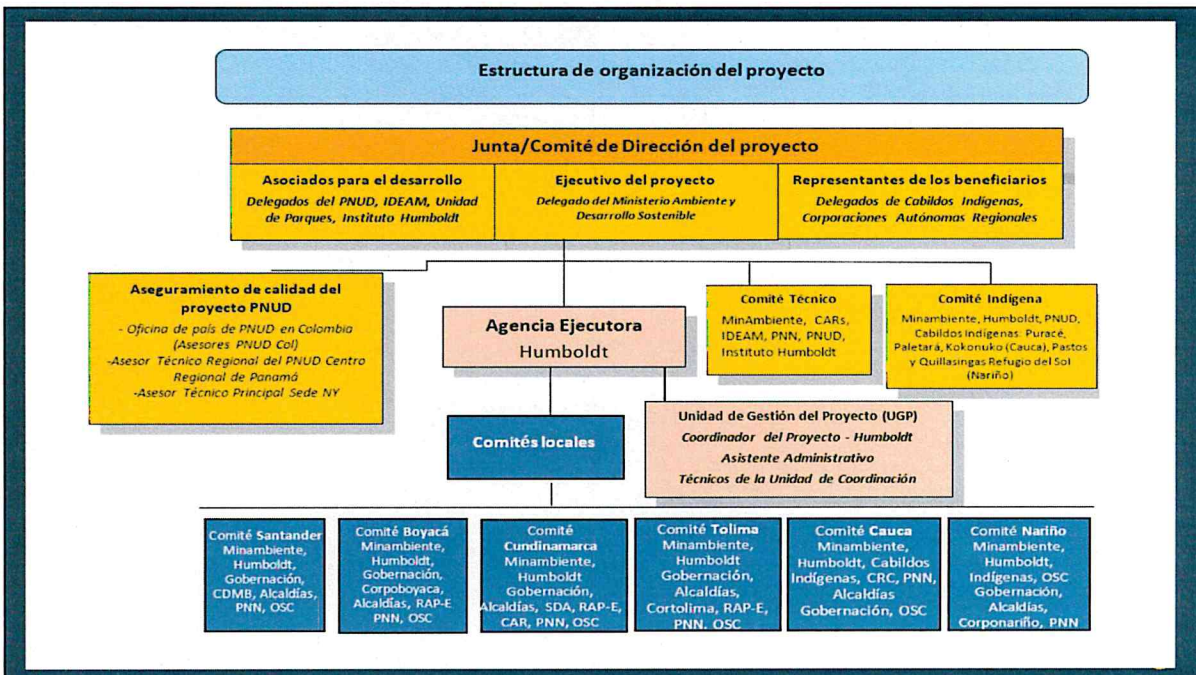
Estructura de organización del proyecto

Junta/Comité de Dirección del proyecto

Asociados para el desarrollo
Delegados del PNUD, IDEAM, Unidad de Parques, Instituto Humboldt

Ejecutivo del proyecto
Delegado del Ministerio Ambiente y Desarrollo Sostenible

Representantes de los beneficiarios
Delegados de Cabildos Indígenas, Corporaciones Autónomas Regionales

Aseguramiento de calidad del proyecto PNUD
- Oficina de país de PNUD en Colombia (Asesores PNUD Col)
-Asesor Técnico Regional del PNUD Centro Regional de Panamá
-Asesor Técnico Principal Sede NY

Agencia Ejecutora
Humboldt

Comité Técnico
MinAmbiente, CARs, IDEAM, PNN, PNUD, Instituto Humboldt

Comité Indígena
Minambiente, Humboldt, PNUD, Cabildos Indígenas: Puracé, Paletará, Kokonuko (Cauca), Pastos y Quillasingas Refugio del Sol (Nariño)

Comités locales

Unidad de Gestión del Proyecto (UGP)
Coordinador del Proyecto - Humboldt
Asistente Administrativo
Técnicos de la Unidad de Coordinación

Comité Santander
Minambiente, Humboldt, Gobernación, CDMB, Alcaldías, PNN, OSC

Comité Boyacá
Minambiente, Humboldt, Gobernación, Corpoboyaca, Alcaldías, RAP-E PNN, OSC

Comité Cundinamarca
Minambiente, Humboldt Gobernación, Alcaldías, SDA, RAP-E, CAR, PNN, OSC

Comité Tolima
Minambiente, Humboldt Gobernación, Alcaldías, Cortolima, RAP-E, PNN, OSC

Comité Cauca
Minambiente, Humboldt, Cabildos Indígenas, CRC, PNN, Alcaldías Gobernación, OSC

Comité Nariño
Minambiente, Humboldt, Indígenas, OSC Gobernación, Alcaldías, Corponariño, PNN